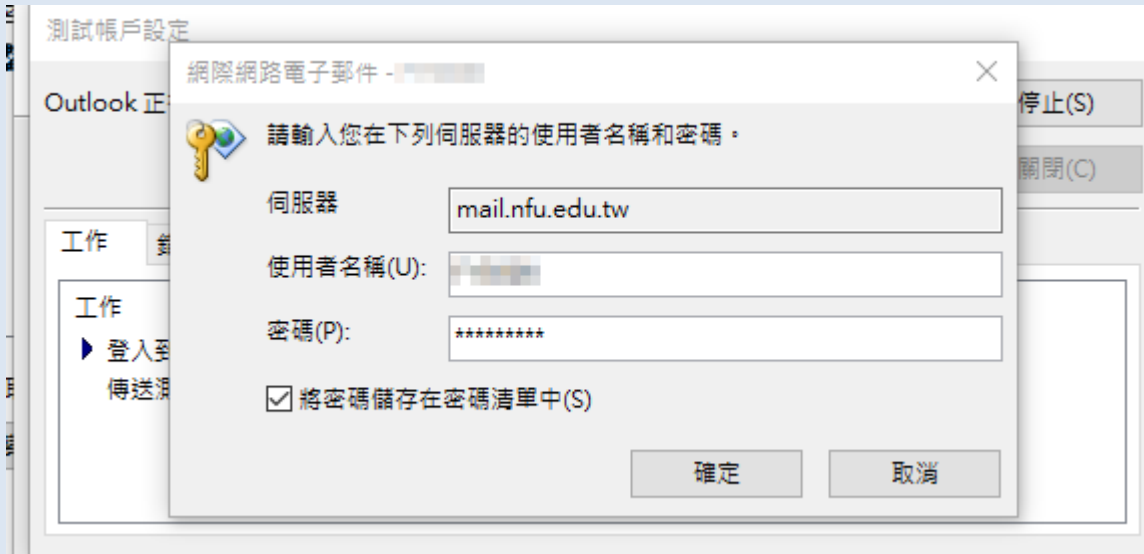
測試帳戶設定

Outlook 正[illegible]

停止(S)

關閉(C)

工作 | 錯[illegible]

工作

登入到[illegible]

傳送測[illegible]

網際網路電子郵件 - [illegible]

請輸入您在下列伺服器的使用者名稱和密碼。

伺服器 mail.nfu.edu.tw

使用者名稱(U): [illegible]

密碼(P): *********

將密碼儲存在密碼清單中(S)

確定

取消